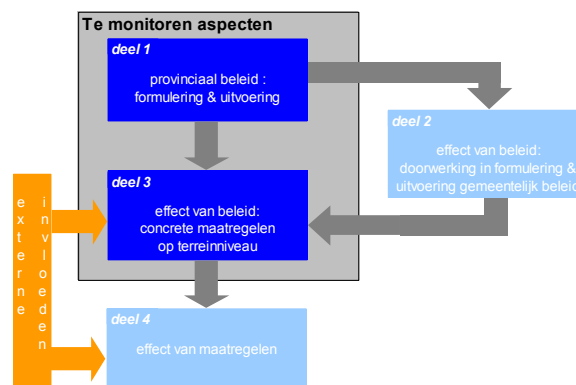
Te monitoren aspecten

deel 1

provinciaal beleid : formulering & uitvoering

deel 2

effect van beleid: doorwerking in formulering & uitvoering gemeentelijk beleid

deel 3

effect van beleid: concrete maatregelen op terreinniveau

externe invloeden

deel 4

effect van maatregelen